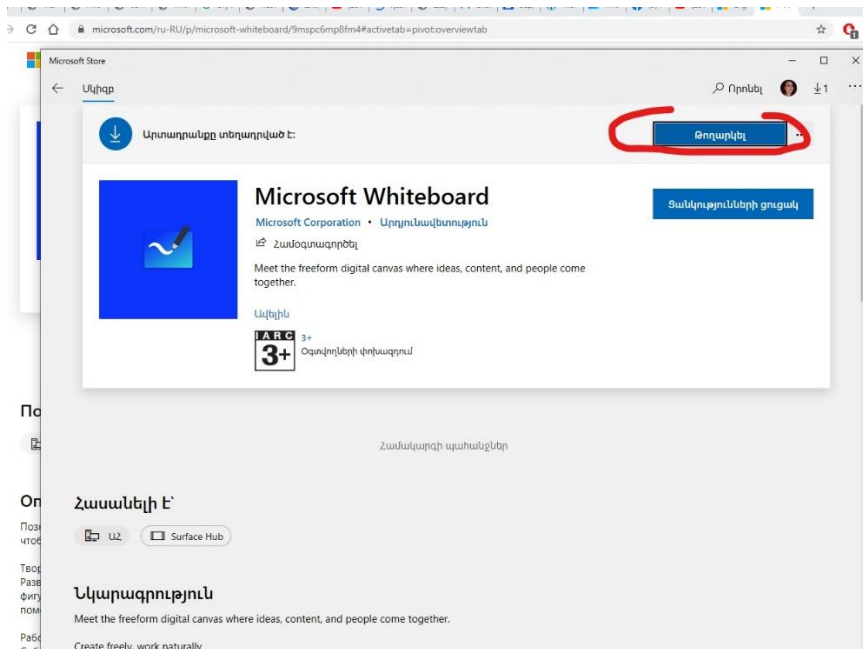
microsoft.com/ru-RU/p/microsoft-whiteboard/9mspc6mp8fm4#activetab=pivot:overviewtab

Microsoft Store

Սկիզբ

Որոնել

1

Արտադրանքը տեղադրված է:

Թողարկել

Microsoft Whiteboard

Microsoft Corporation • Արդյունավետություն

Համօգտագործել

Meet the freeform digital canvas where ideas, content, and people come together.

Ավելին

IARC 3+

3+
Օգտվողների փոխազդում

Ցանկությունների ցուցակ

По

Համակարգի պահանջներ

Op

Поз
чтоб

Твор
Разв
фигу
пом

Раб

Հասանելի է՝

ԱՀ

Surface Hub

Նկարագրություն

Meet the freeform digital canvas where ideas, content, and people come together.

Create freely, work naturally